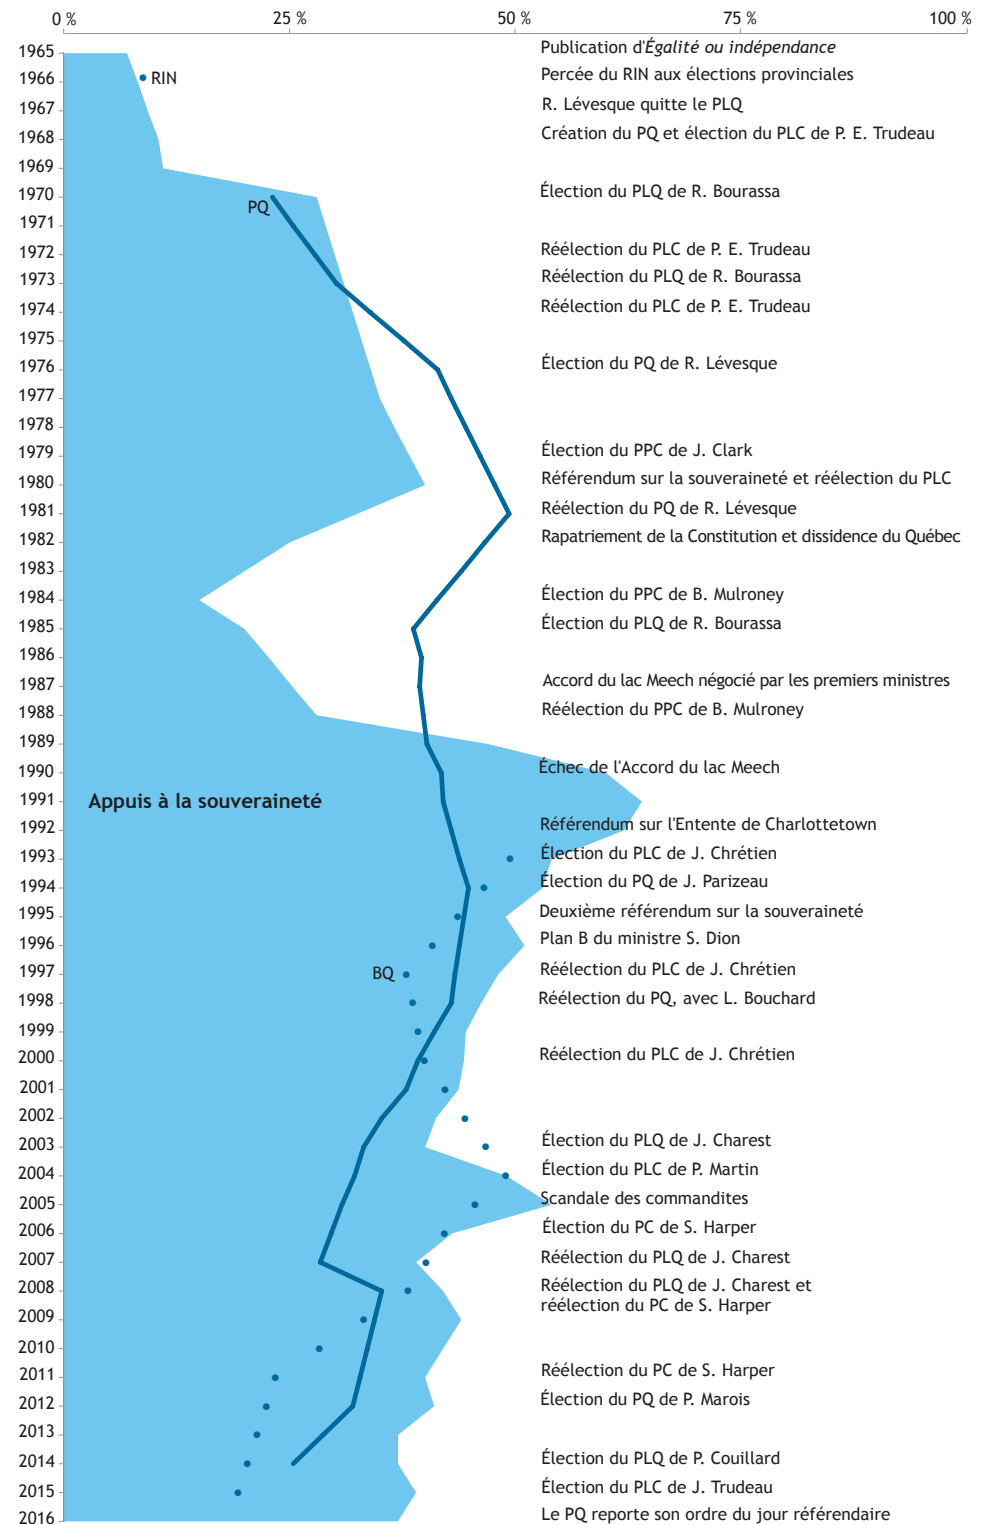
0 % 25 % 50 % 75 % 100 %

1965 Publication d'*Égalité ou indépendance*
1966 RIN Percée du RIN aux élections provinciales
1967 R. Lévesque quitte le PLQ
1968 Création du PQ et élection du PLC de P. E. Trudeau
1969
1970 PQ Élection du PLQ de R. Bourassa
1971
1972 Réélection du PLC de P. E. Trudeau
1973 Réélection du PLQ de R. Bourassa
1974 Réélection du PLC de P. E. Trudeau
1975
1976 Élection du PQ de R. Lévesque
1977
1978
1979 Élection du PPC de J. Clark
1980 Référendum sur la souveraineté et réélection du PLC
1981 Réélection du PQ de R. Lévesque
1982 Rapatriement de la Constitution et dissidence du Québec
1983
1984 Élection du PPC de B. Mulroney
1985 Élection du PLQ de R. Bourassa
1986
1987 Accord du lac Meech négocié par les premiers ministres
1988 Réélection du PPC de B. Mulroney
1989
1990 Échec de l'Accord du lac Meech
1991 Appuis à la souveraineté
1992 Référendum sur l'Entente de Charlottetown
1993 Élection du PLC de J. Chrétien
1994 Élection du PQ de J. Parizeau
1995 Deuxième référendum sur la souveraineté
1996 Plan B du ministre S. Dion
1997 BQ Réélection du PLC de J. Chrétien
1998 Réélection du PQ, avec L. Bouchard
1999
2000 Réélection du PLC de J. Chrétien
2001
2002
2003 Élection du PLQ de J. Charest
2004 Élection du PLC de P. Martin
2005 Scandale des commandites
2006 Élection du PC de S. Harper
2007 Réélection du PLQ de J. Charest
2008 Réélection du PLQ de J. Charest et réélection du PC de S. Harper
2009
2010
2011 Réélection du PC de S. Harper
2012 Élection du PQ de P. Marois
2013
2014 Élection du PLQ de P. Couillard
2015 Élection du PLC de J. Trudeau
2016 Le PQ reporte son ordre du jour référendaire